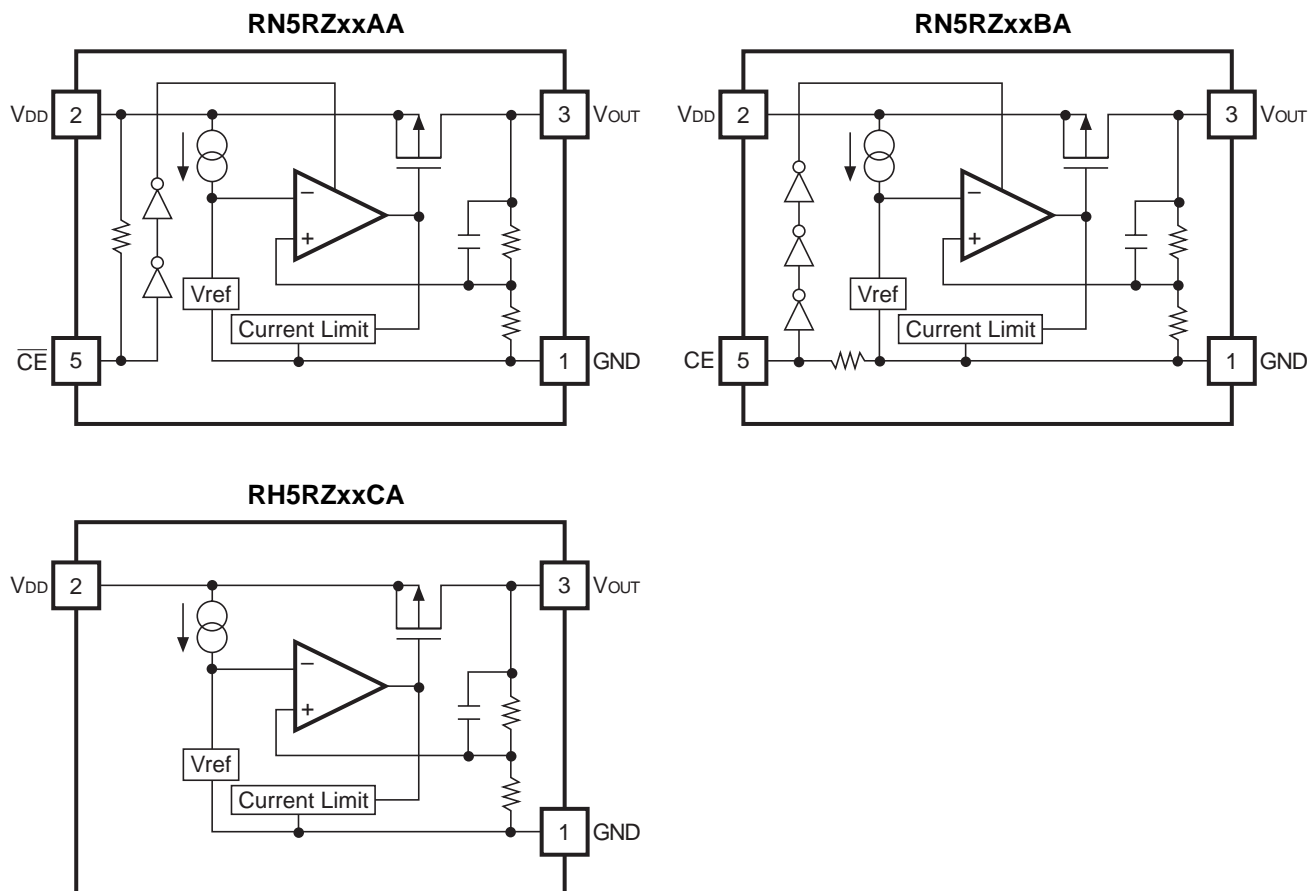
RN5RZxxAA

$V_{DD}$ 2
3 $V_{OUT}$
−
+
Vref
Current Limit
$\overline{CE}$ 5
1 GND

RN5RZxxBA

$V_{DD}$ 2
3 $V_{OUT}$
−
+
Vref
Current Limit
CE 5
1 GND

RH5RZxxCA

$V_{DD}$ 2
3 $V_{OUT}$
−
+
Vref
Current Limit
1 GND